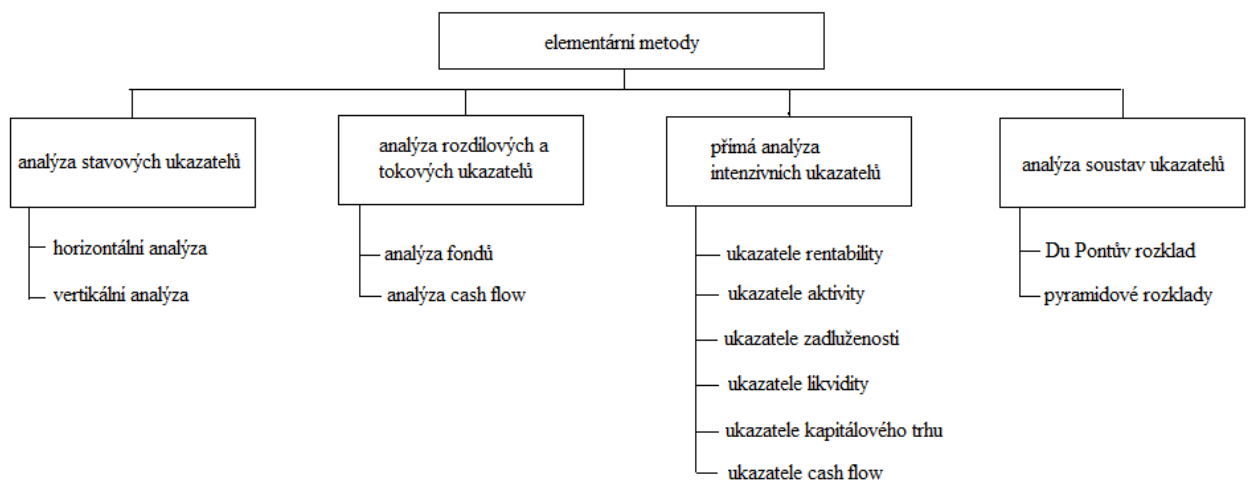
elementární metody

analýza stavových ukazatelů

horizontální analýza

vertikální analýza

analýza rozdílových a tokových ukazatelů

analýza fondů

analýza cash flow

přímá analýza intenzivních ukazatelů

ukazatele rentability

ukazatele aktivity

ukazatele zadluženosti

ukazatele likvidity

ukazatele kapitálového trhu

ukazatele cash flow

analýza soustav ukazatelů

Du Pontův rozklad

pyramidové rozklady